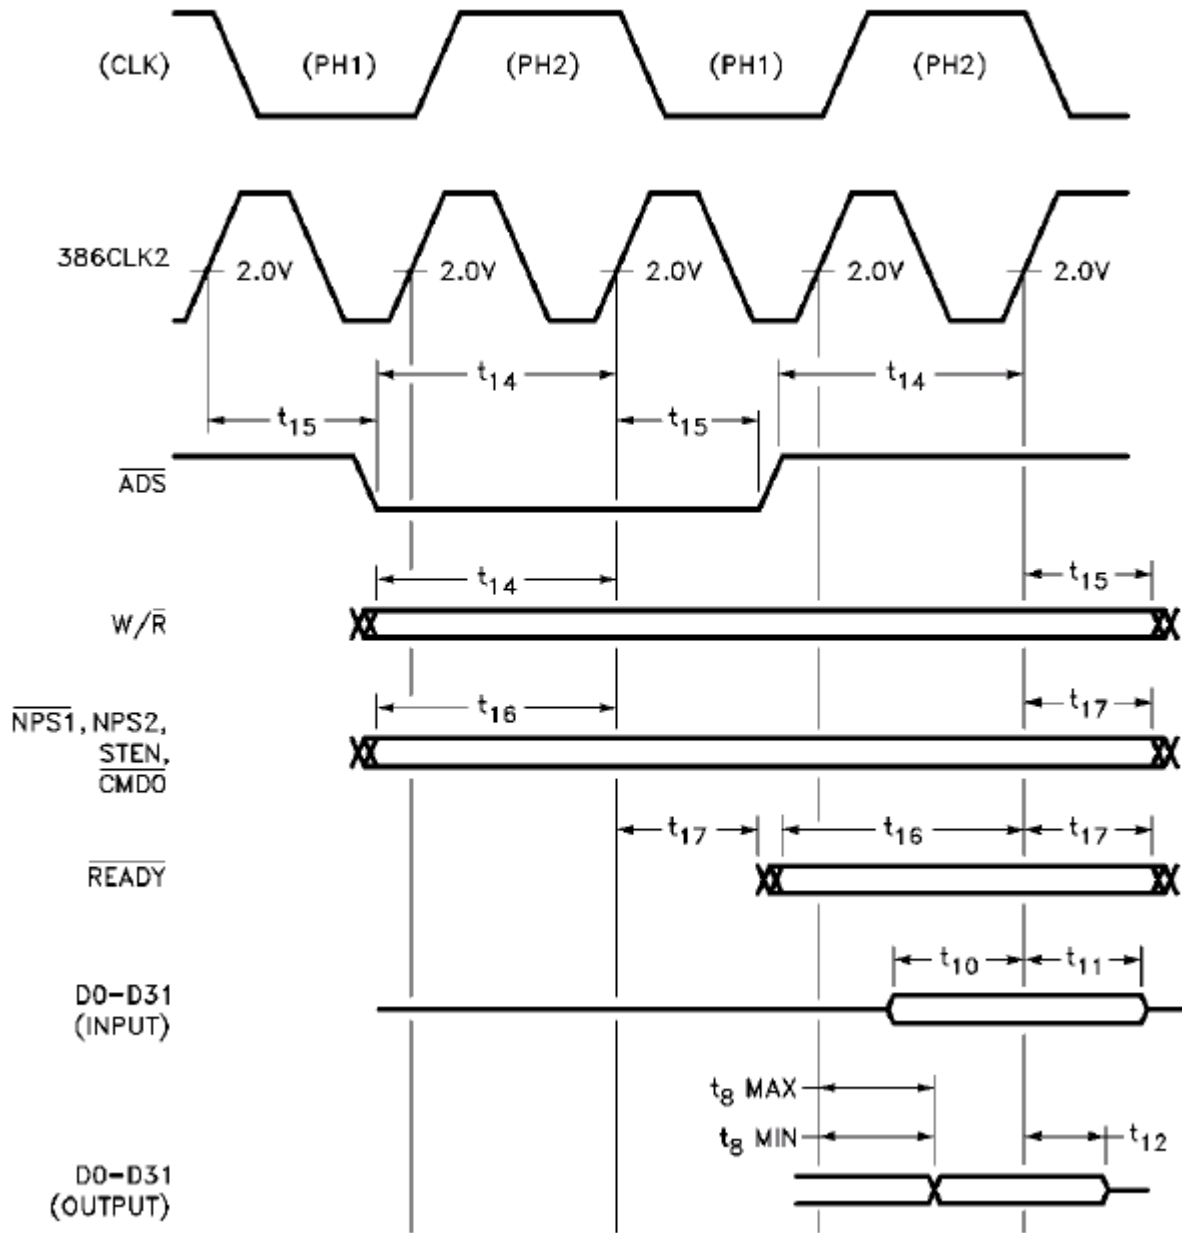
(CLK)
(PH1)
(PH2)
(PH1)
(PH2)

386CLK2
2.0V
2.0V
2.0V
2.0V
2.0V

$t_{14}$
$t_{14}$
$t_{15}$
$t_{15}$

$\overline{ADS}$

$t_{14}$
$t_{15}$

$W/\overline{R}$

$t_{16}$
$t_{17}$

$\overline{NPS1}$, NPS2, STEN, $\overline{CMD0}$

$t_{17}$
$t_{16}$
$t_{17}$

$\overline{READY}$

$t_{10}$
$t_{11}$

D0-D31 (INPUT)

$t_8$ MAX
$t_8$ MIN
$t_{12}$

D0-D31 (OUTPUT)